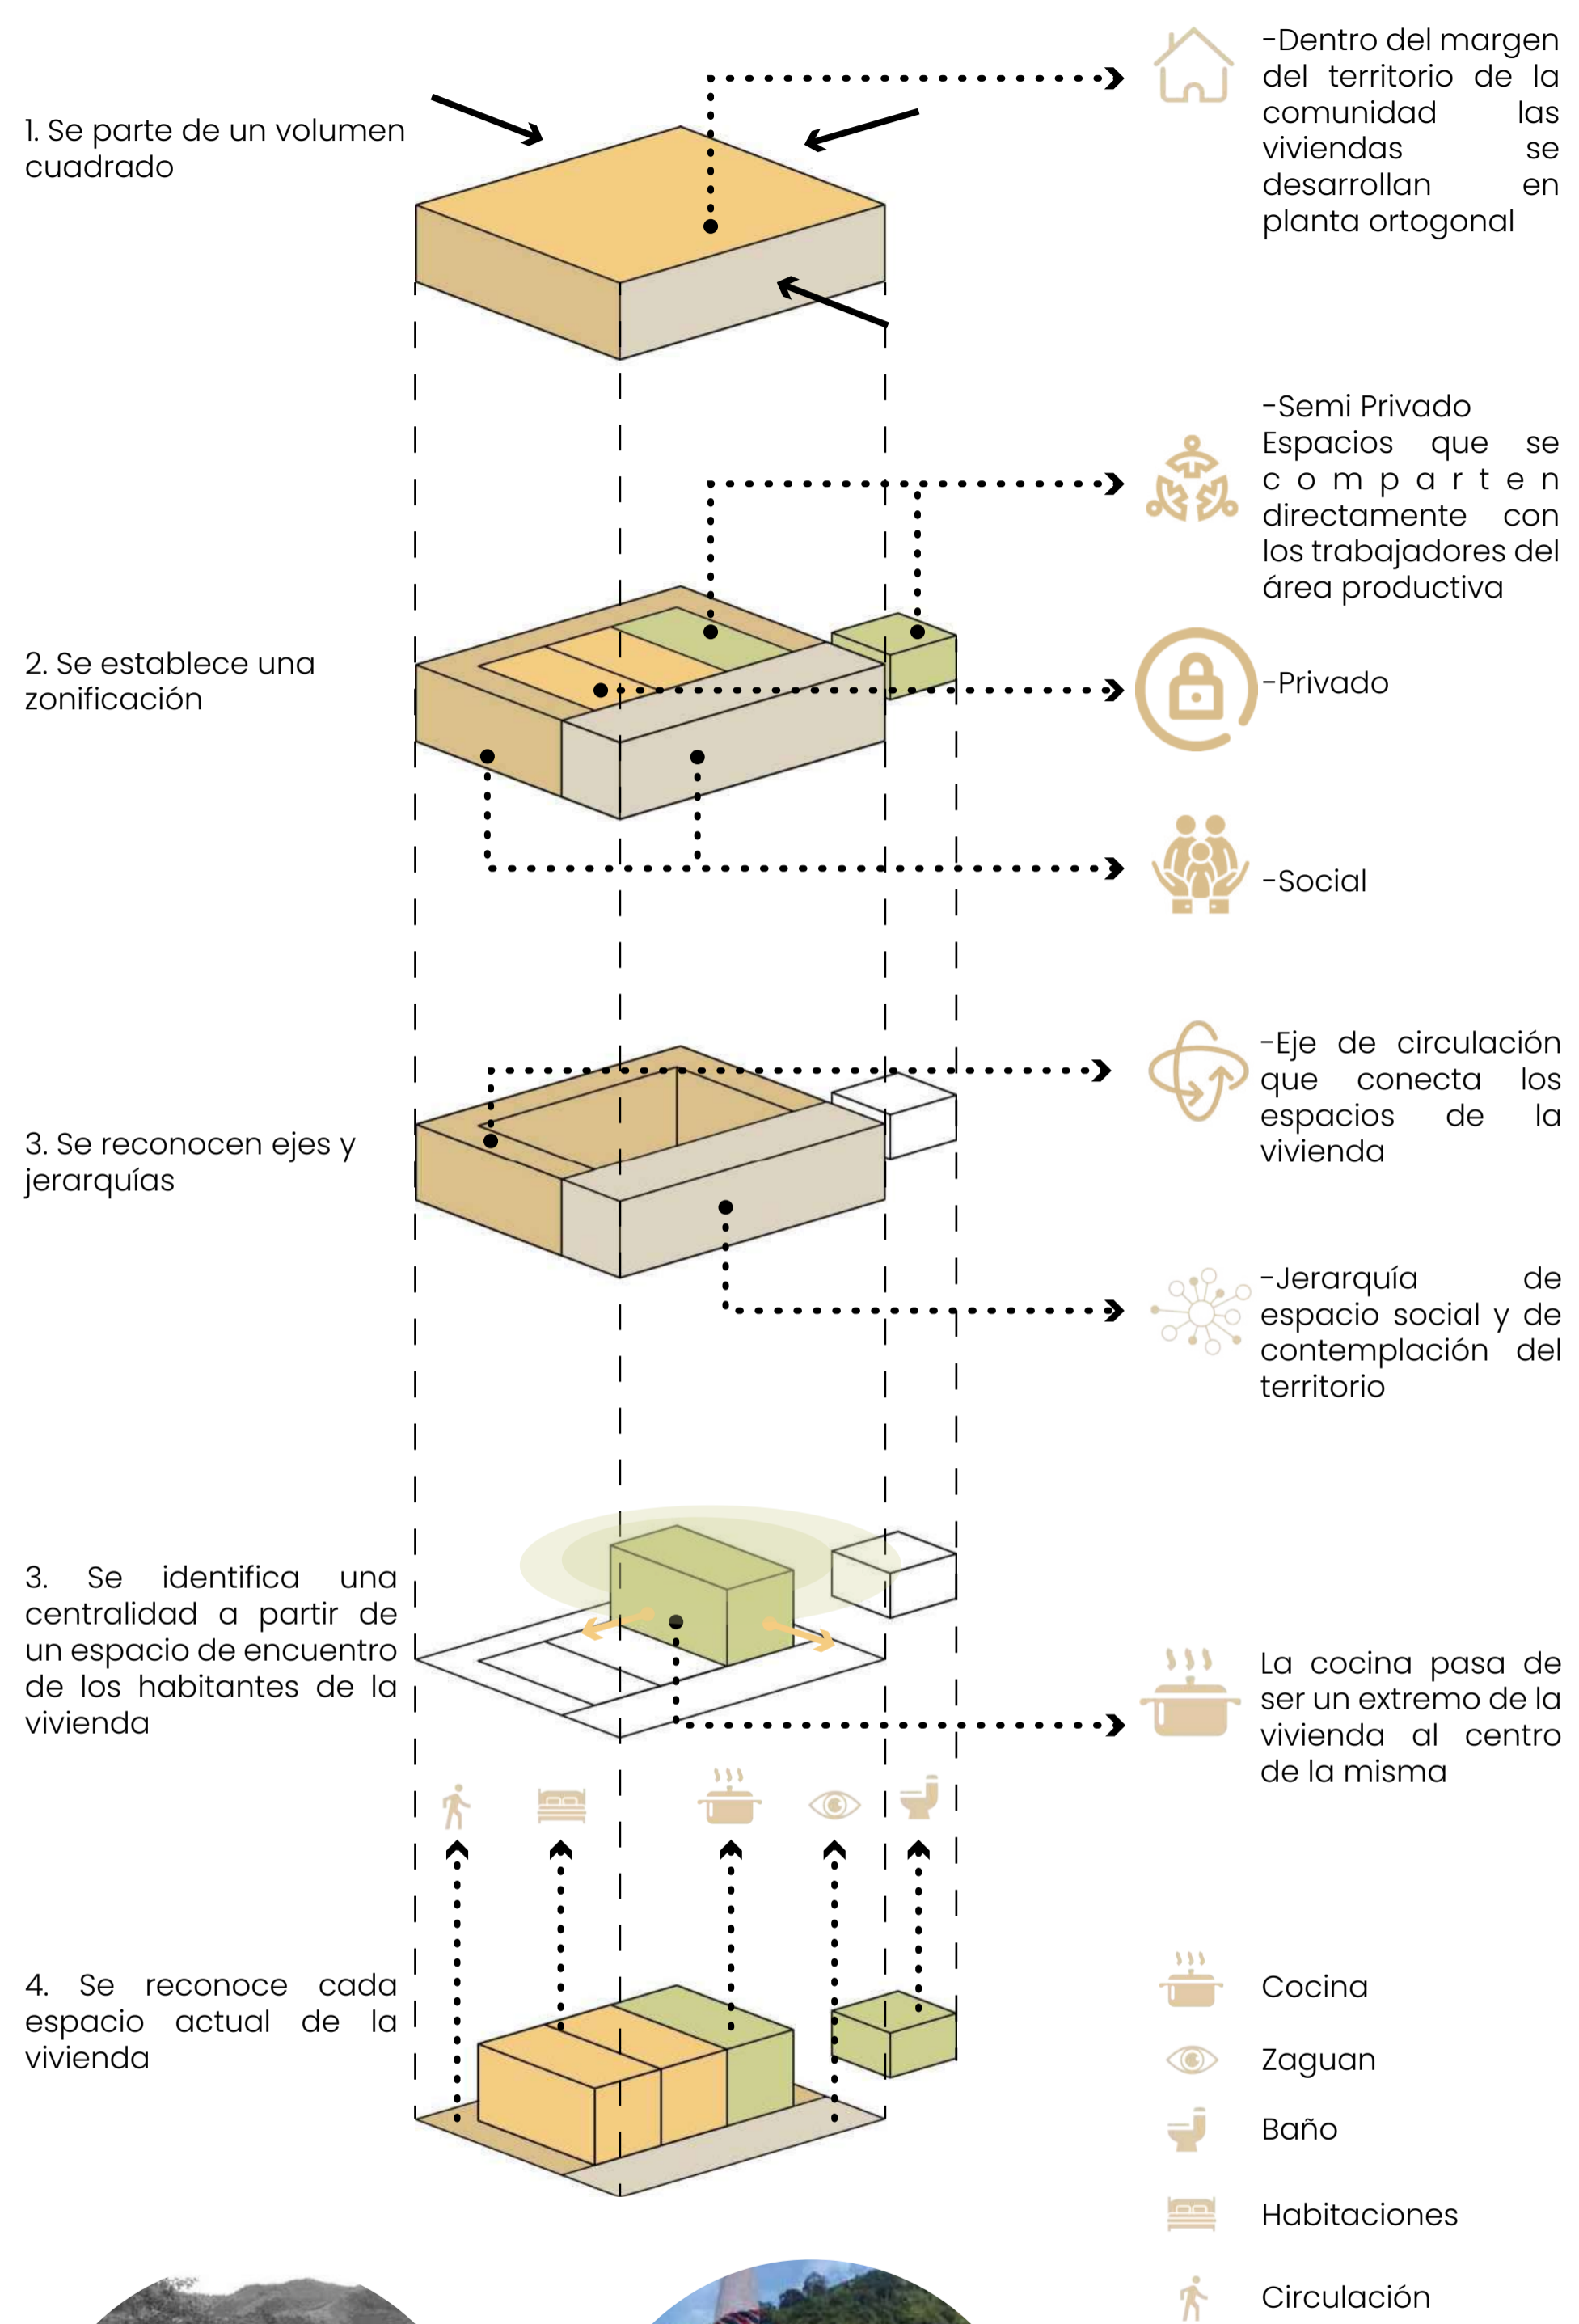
1. Se parte de un volumen cuadrado

-Dentro del margen del territorio de la comunidad las viviendas se desarrollan en planta ortogonal

-Semi Privado
Espacios que se comparten directamente con los trabajadores del área productiva

2. Se establece una zonificación

-Privado

-Social

-Eje de circulación que conecta los espacios de la vivienda

3. Se reconocen ejes y jerarquías

-Jerarquía de espacio social y de contemplación del territorio

3. Se identifica una centralidad a partir de un espacio de encuentro de los habitantes de la vivienda

La cocina pasa de ser un extremo de la vivienda al centro de la misma

4. Se reconoce cada espacio actual de la vivienda

Cocina

Zaguan

Baño

Habitaciones

Circulación